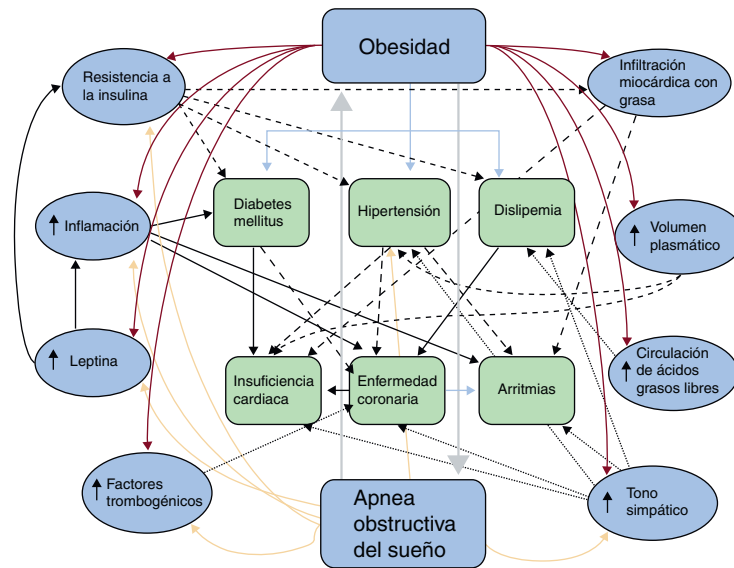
Obesidad

Resistencia a la insulina

Infiltración miocárdica con grasa

↑ Inflamación

Diabetes mellitus

Hipertensión

Dislipemia

↑ Volumen plasmático

↑ Leptina

Insuficiencia cardiaca

Enfermedad coronaria

Arritmias

↑ Circulación de ácidos grasos libres

↑ Factores trombogénicos

Apnea obstructiva del sueño

↑ Tono simpático